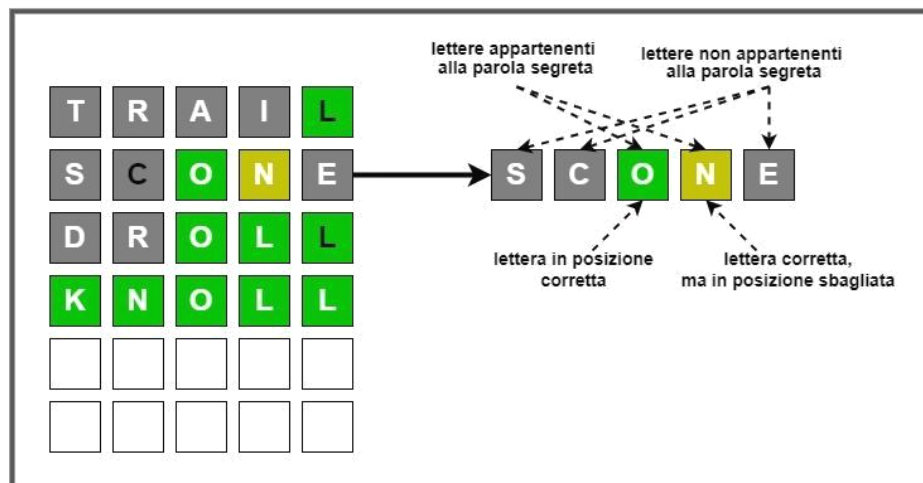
T R A I L
S C O N E
D R O L L
K N O L L

lettere appartenenti alla parola segreta

lettere non appartenenti alla parola segreta

S C O N E

lettera in posizione corretta

lettera corretta, ma in posizione sbagliata